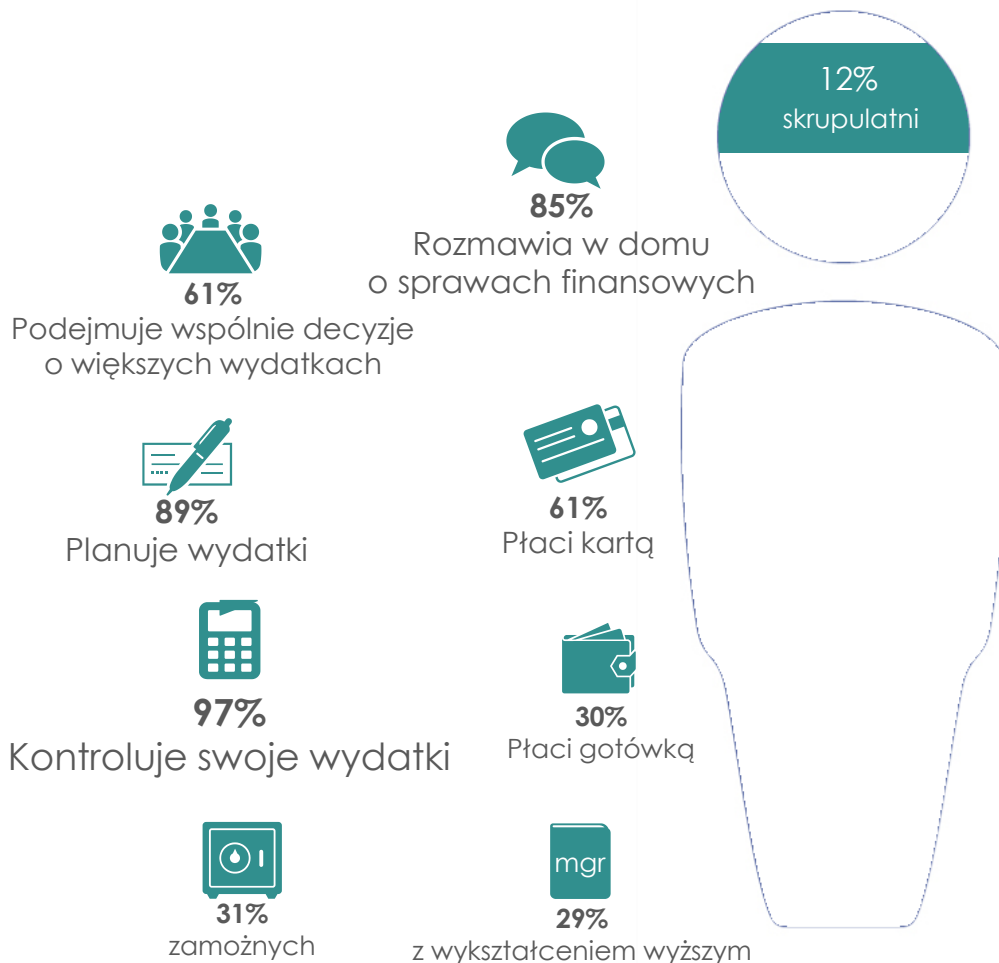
12%
skrupulatni

85%
Rozmawia w domu o sprawach finansowych

61%
Podejmuje wspólnie decyzje o większych wydatkach

89%
Planuje wydatki

61%
Płaci kartą

97%
Kontroluje swoje wydatki

30%
Płaci gotówką

31%
zamożnych

mgr
29%
z wykształceniem wyższym